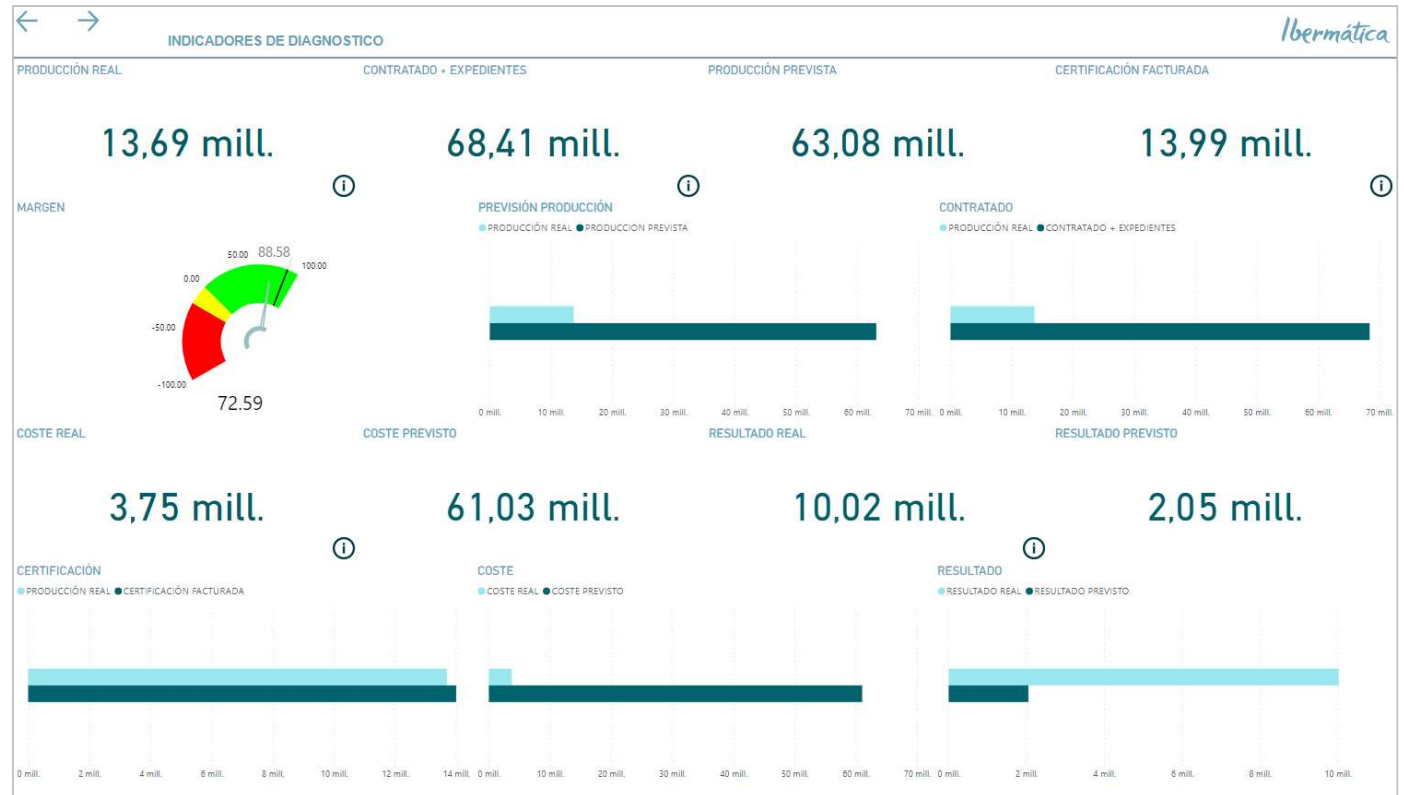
INDICADORES DE DIAGNOSTICO

Ibermática

PRODUCCIÓN REAL
13,69 mill.

CONTRATADO + EXPEDIENTES
68,41 mill.

PRODUCCIÓN PREVISTA
63,08 mill.

CERTIFICACIÓN FACTURADA
13,99 mill.

MARGEN
-100.00 -50.00 0.00 50.00 88.58 100.00
72.59

PREVISIÓN PRODUCCIÓN
PRODUCCIÓN REAL PRODUCCION PREVISTA
0 mill. 10 mill. 20 mill. 30 mill. 40 mill. 50 mill. 60 mill. 70 mill.

CONTRATADO
PRODUCCIÓN REAL CONTRATADO + EXPEDIENTES
0 mill. 10 mill. 20 mill. 30 mill. 40 mill. 50 mill. 60 mill. 70 mill.

COSTE REAL
3,75 mill.

COSTE PREVISTO
61,03 mill.

RESULTADO REAL
10,02 mill.

RESULTADO PREVISTO
2,05 mill.

CERTIFICACIÓN
PRODUCCIÓN REAL CERTIFICACIÓN FACTURADA
0 mill. 2 mill. 4 mill. 6 mill. 8 mill. 10 mill. 12 mill. 14 mill.

COSTE
COSTE REAL COSTE PREVISTO
0 mill. 10 mill. 20 mill. 30 mill. 40 mill. 50 mill. 60 mill. 70 mill.

RESULTADO
RESULTADO REAL RESULTADO PREVISTO
0 mill. 2 mill. 4 mill. 6 mill. 8 mill. 10 mill.